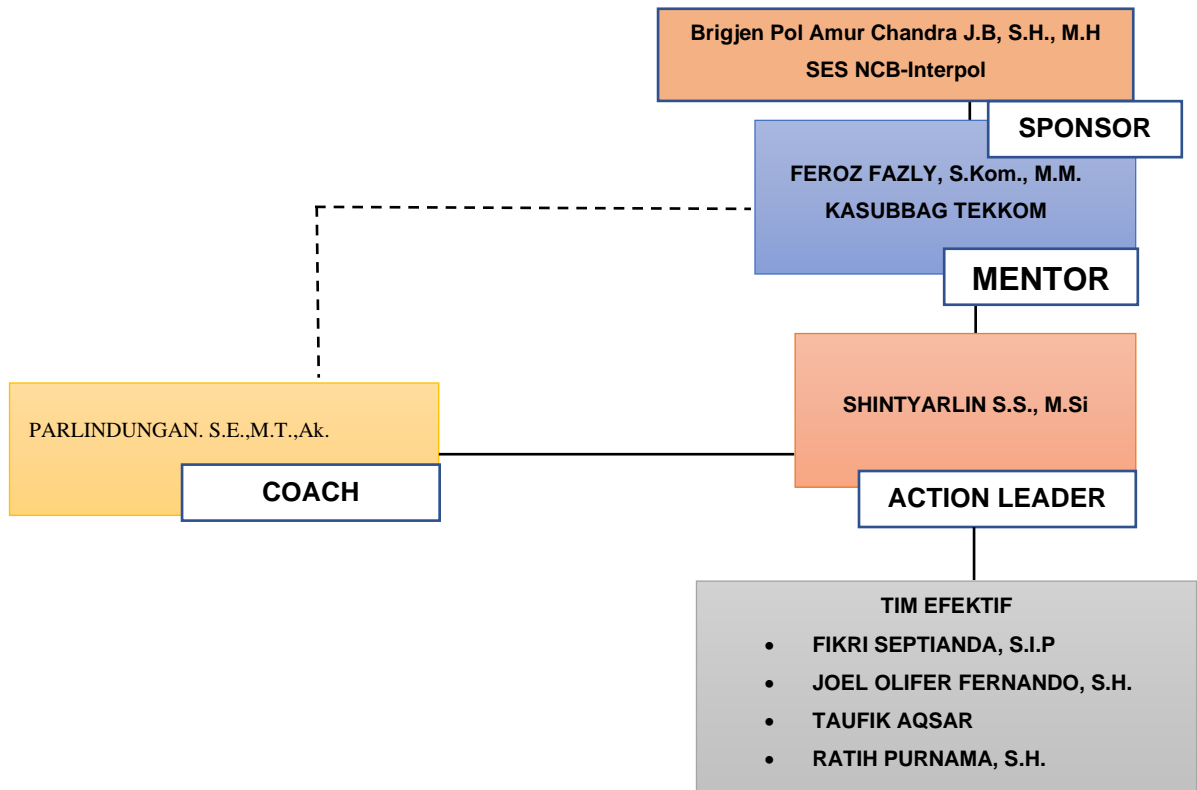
Brigjen Pol Amur Chandra J.B, S.H., M.H
SES NCB-Interpol

SPONSOR

FEROZ FAZLY, S.Kom., M.M.
KASUBBAG TEKKOM

MENTOR

PARLINDUNGAN. S.E.,M.T.,Ak.

COACH

SHINTYARLIN S.S., M.Si

ACTION LEADER

TIM EFEKTIF
- FIKRI SEPTIANDA, S.I.P
- JOEL OLIFER FERNANDO, S.H.
- TAUFIK AQSAR
- RATIH PURNAMA, S.H.